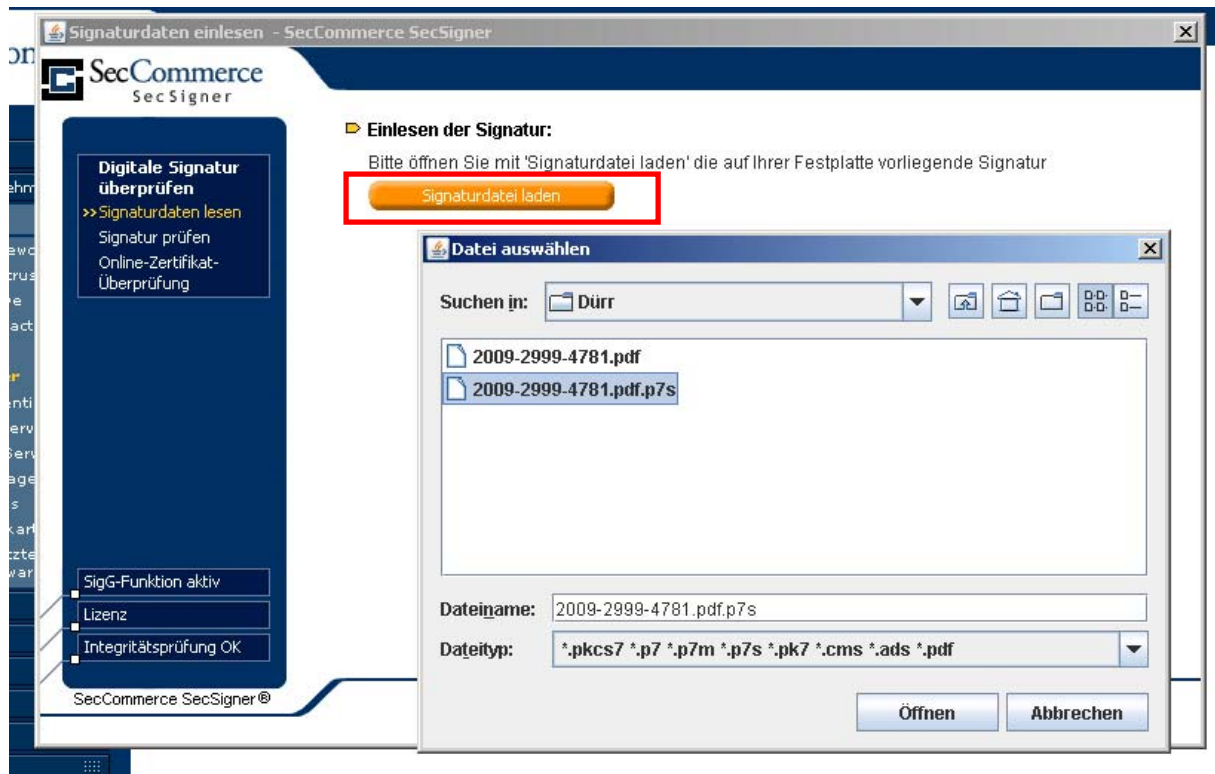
Signaturdaten einlesen - SecCommerce SecSigner

SecCommerce
SecSigner

Digitale Signatur überprüfen
>>Signaturdaten lesen
Signatur prüfen
Online-Zertifikat-Überprüfung

Einlesen der Signatur:
Bitte öffnen Sie mit 'Signaturdatei laden' die auf Ihrer Festplatte vorliegende Signatur

Signaturdatei laden

Datei auswählen

Suchen in: Dürr

2009-2999-4781.pdf
2009-2999-4781.pdf.p7s

Dateiname: 2009-2999-4781.pdf.p7s
Dateityp: *.pkcs7 *.p7 *.p7m *.p7s *.pk7 *.cms *.ads *.pdf

Öffnen
Abbrechen

SigG-Funktion aktiv
Lizenz
Integritätsprüfung OK

SecCommerce SecSigner®